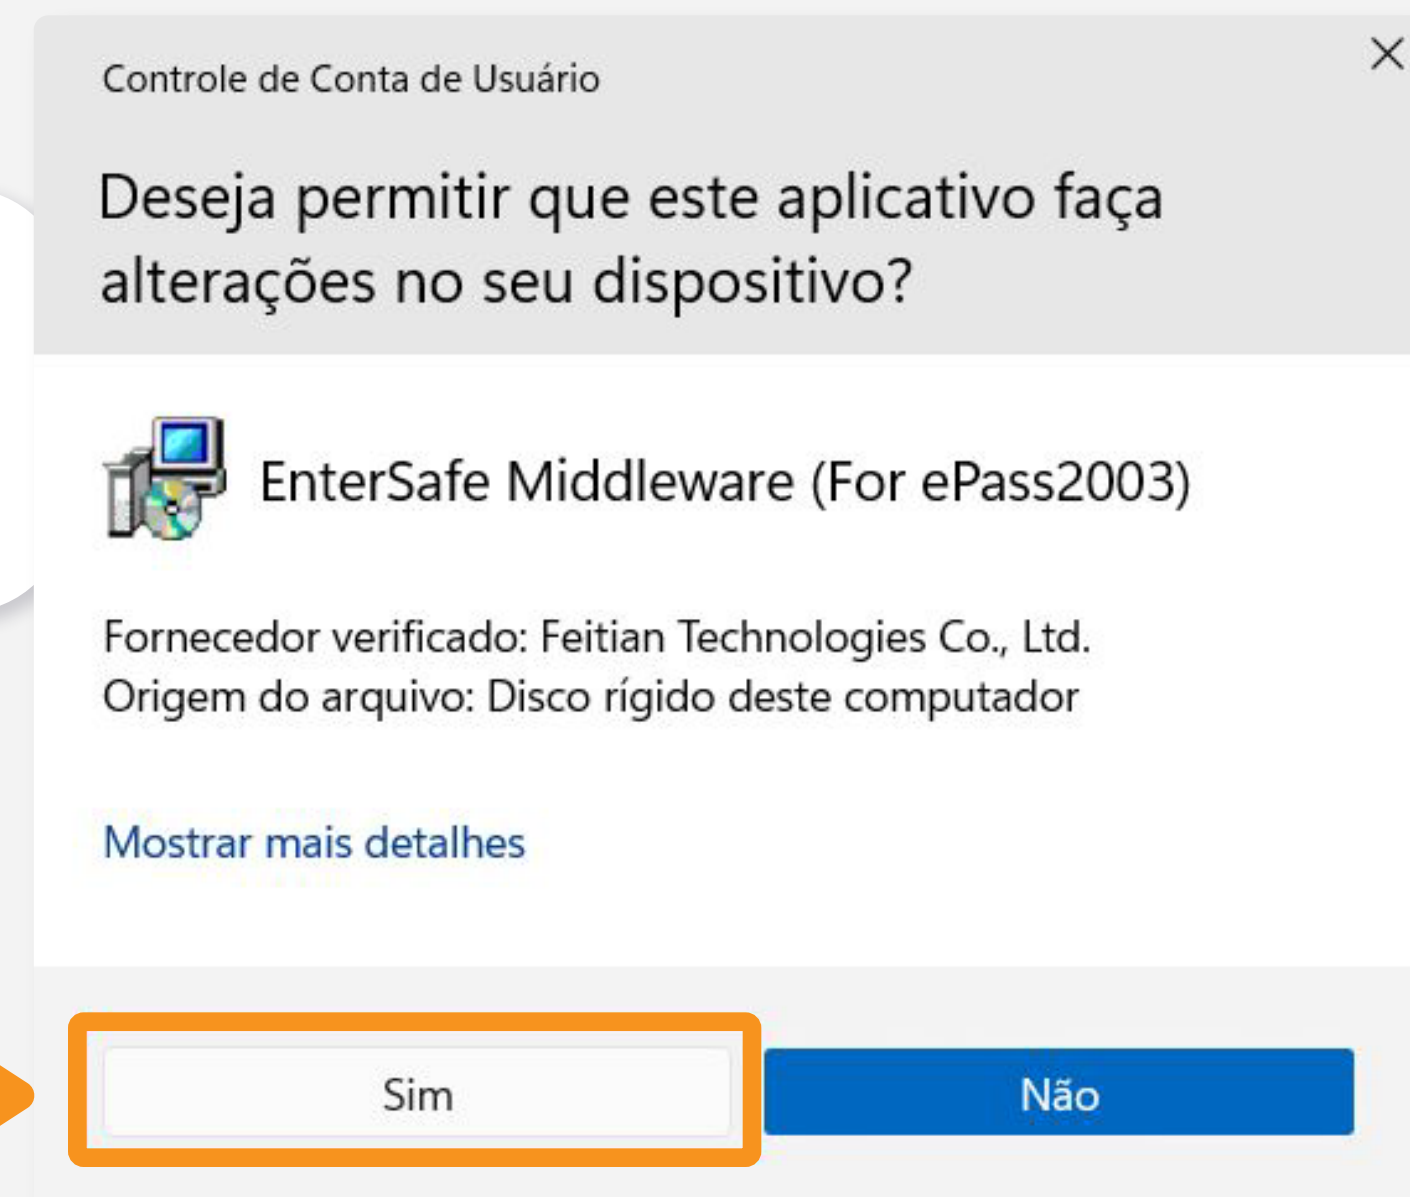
Controle de Conta de Usuário

Deseja permitir que este aplicativo faça alterações no seu dispositivo?

EnterSafe Middleware (For ePass2003)

Fornecedor verificado: Feitian Technologies Co., Ltd.
Origem do arquivo: Disco rígido deste computador

Mostrar mais detalhes

Sim

Não